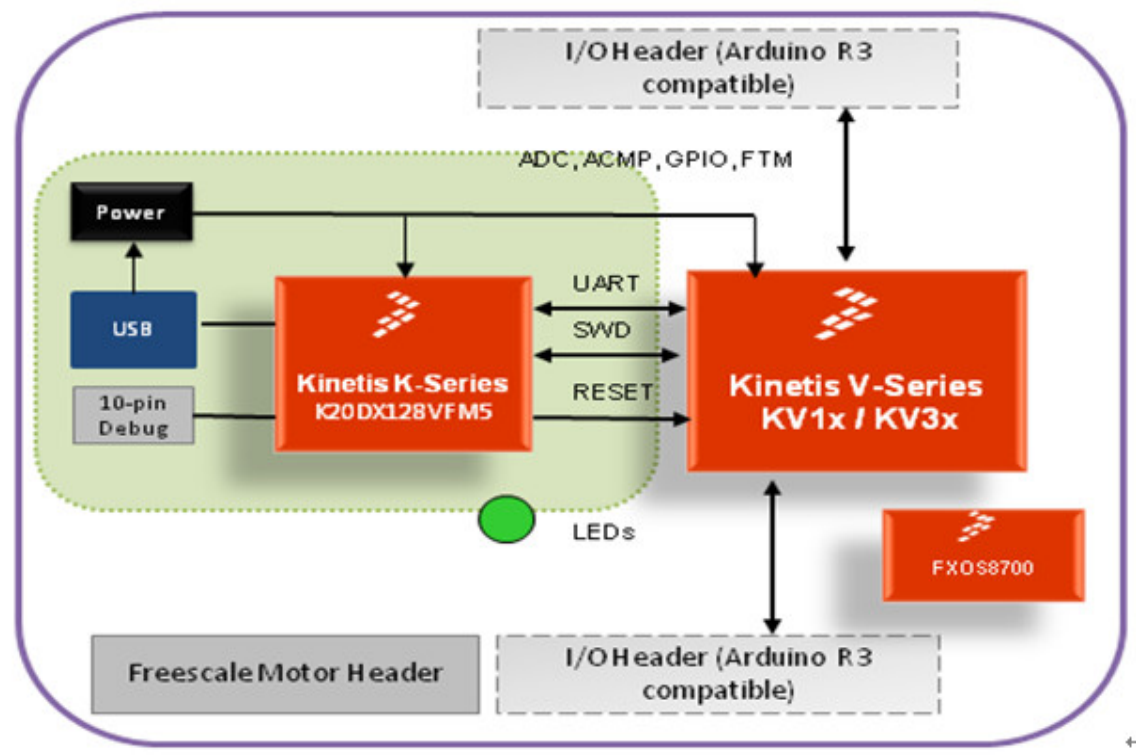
I/O Header (Arduino R3 compatible)

ADC, ACMP, GPIO, FTM

Power

USB

10-pin Debug

Kinetis K-Series
K20DX128VFM5

UART

SWD

RESET

Kinetis V-Series
KV1x / KV3x

LEDs

FXOS8700

Freescale Motor Header

I/O Header (Arduino R3 compatible)